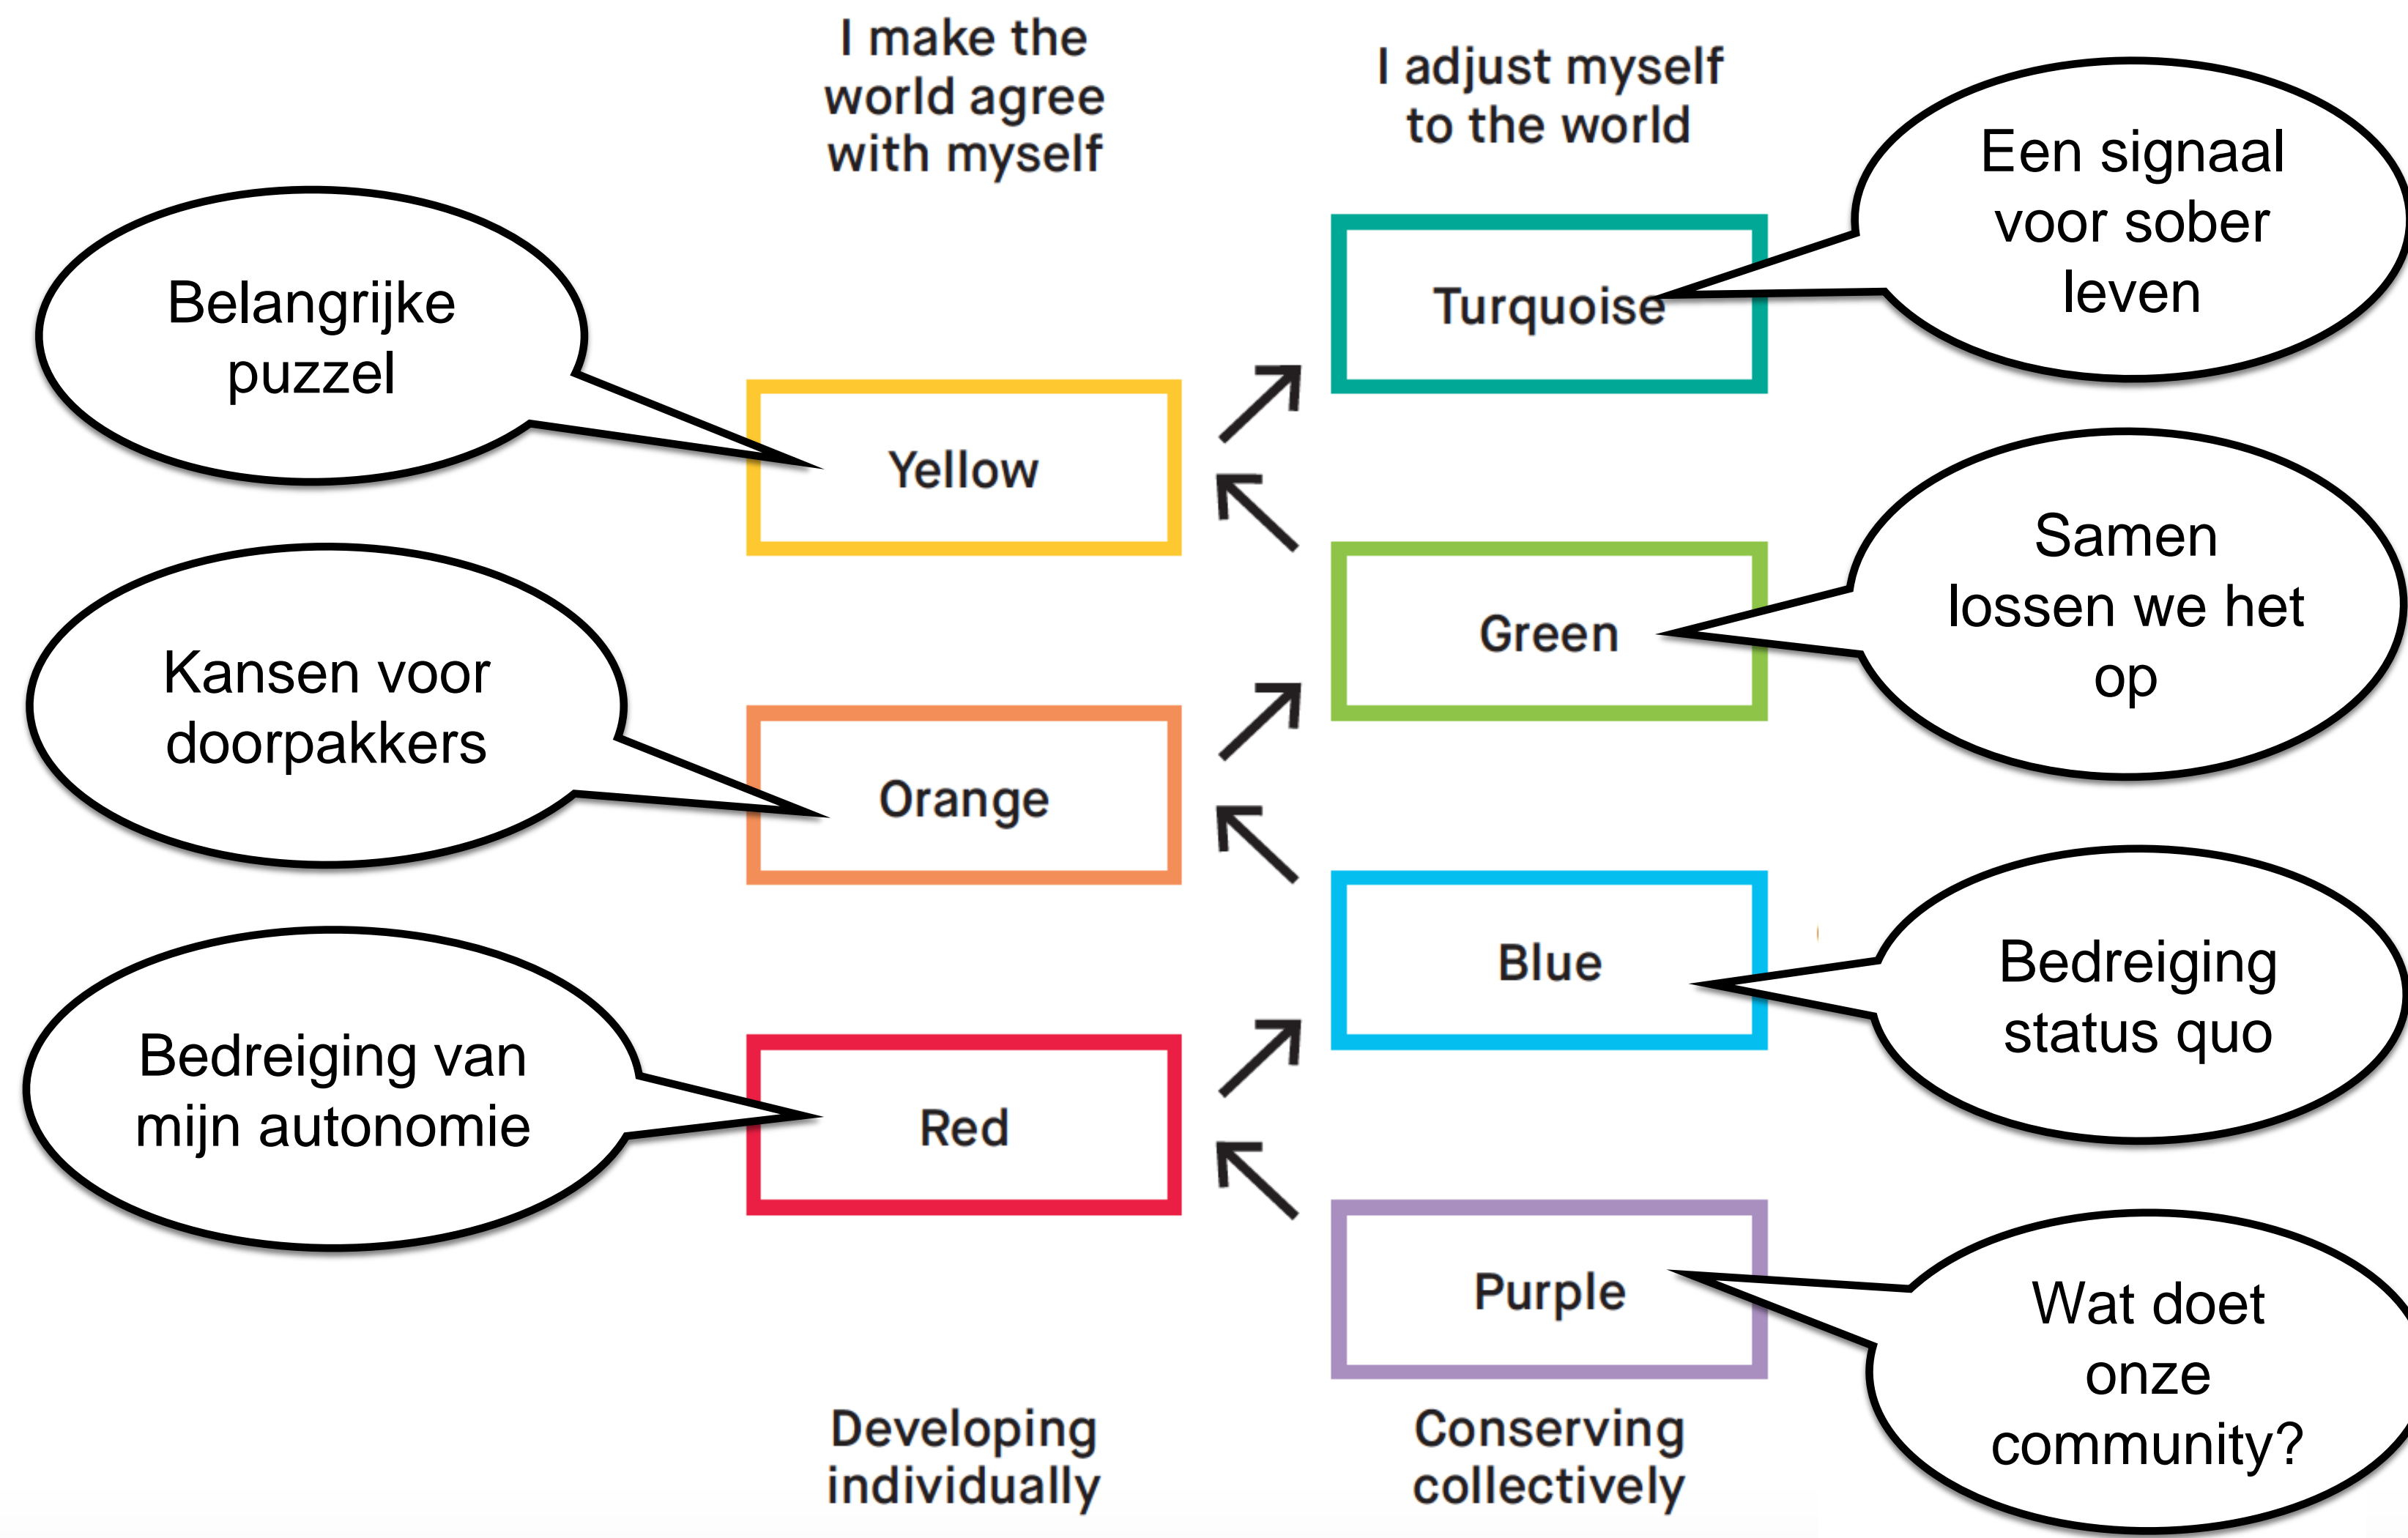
I make the world agree with myself

I adjust myself to the world

Een signaal voor sober leven

Turquoise

Belangrijke puzzel

Yellow

Green

Samen lossen we het op

Kansen voor doorpakkers

Orange

Blue

Bedreiging status quo

Bedreiging van mijn autonomie

Red

Purple

Wat doet onze community?

Developing individually

Conserving collectively